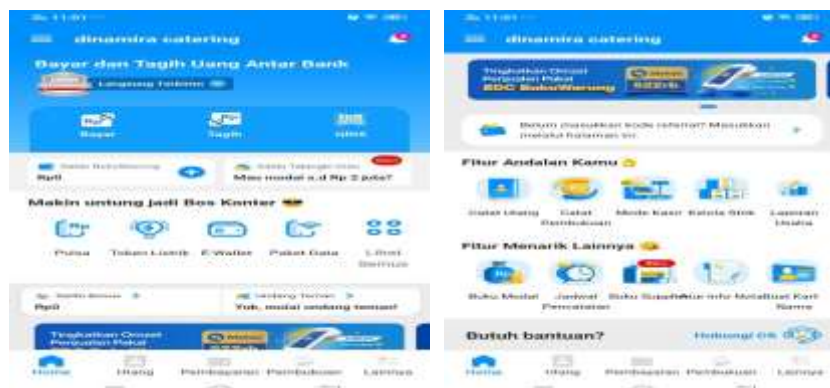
dinamira catering

Bayar dan Tagih Uang Antar Bank

Langsung Terima

Bayar
Tagih
QRIS

Saldo BukuWarung
Rp0

Mau modal s.d Rp 2 juta?

Makin untung jadi Bos Konter

Pulsa
Token Listrik
E-Wallet
Paket Data
Lihat Semua

Rp0

Yuk, mulai undang teman!

Tingkatkan Omzet Penjualan Pakai

Home
Utang
Pembayaran
Pembukuan
Lainnya

dinamira catering

Tingkatkan Omzet Penjualan Pakai
EDC BukuWarung

Belum masukkan kode referral? Masukkan melalui halaman ini.

Fitur Andalan Kamu

Catat Utang
Catat Pembukuan
Mode Kasir
Kelola Stok
Laporan Usaha

Fitur Menarik Lainnya

Buku Modal
Jadwal Pencatatan
Buku Supplier
Atur Info Nota
Buat Kartu Nama

Butuh bantuan?
Hubungi CS

Home
Utang
Pembayaran
Pembukuan
Lainnya